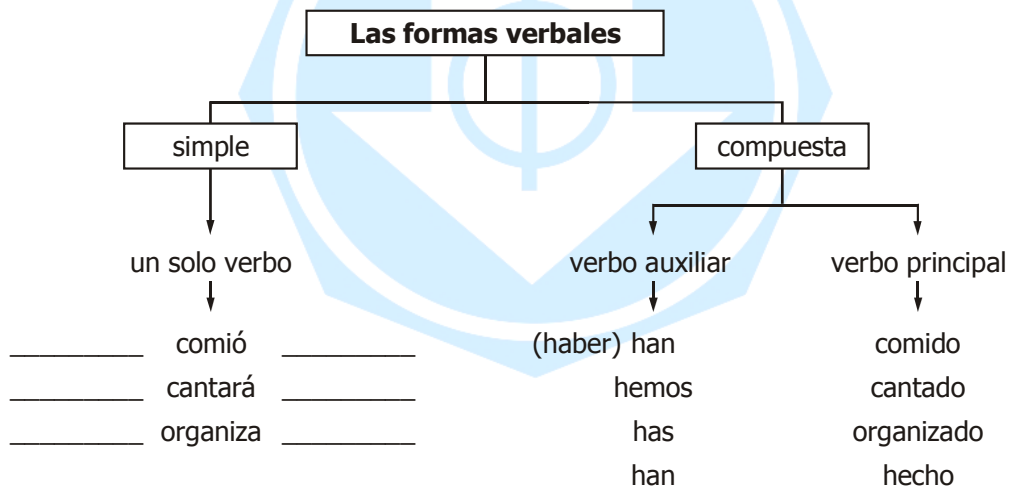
Las formas verbales

simple

compuesta

un solo verbo

verbo auxiliar

verbo principal

_________ comió _________
_________ cantará _________
_________ organiza _________

(haber) han
hemos
has
han

comido
cantado
organizado
hecho